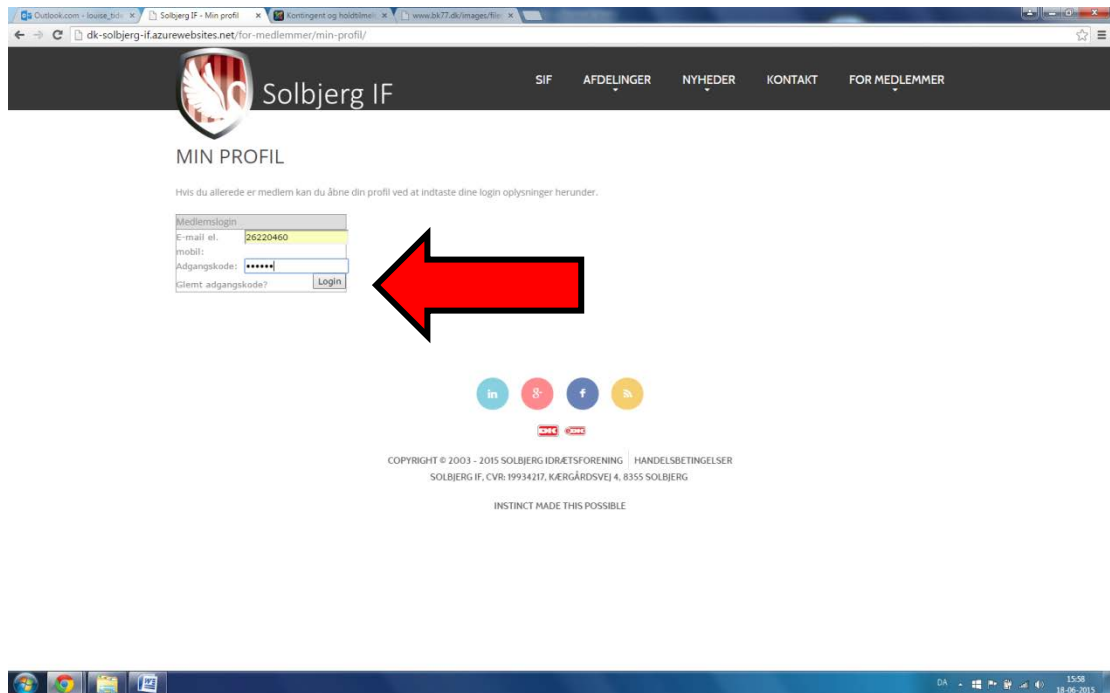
Outlook.com - louise_tid ×
Solbjerg IF - Min profil ×
Kontingent og holdbimel ×
www.bk77.dk/images/file ×

dk-solbjerg-if.azurewebsites.net/for-medlemmer/min-profil/

Solbjerg IF

SIF
AFDELINGER
NYHEDER
KONTAKT
FOR MEDLEMMER

MIN PROFIL

Hvis du allerede er medlem kan du åbne din profil ved at indtaste dine login oplysninger herunder.

| Medlemslogin | |
|---|---|
| E-mail el. mobil: | 26220460 |
| Adgangskode: | •••••• |
| Glemt adgangskode? | Login |

COPYRIGHT © 2003 - 2015 SOLBJERG IDRÆTSFORENING | HANDELSBETINGELSER
SOLBJERG IF, CVR: 19934217, KÆRGÅRDSVEJ 4, 8355 SOLBJERG

INSTINCT MADE THIS POSSIBLE

DA
15:58
18-06-2015